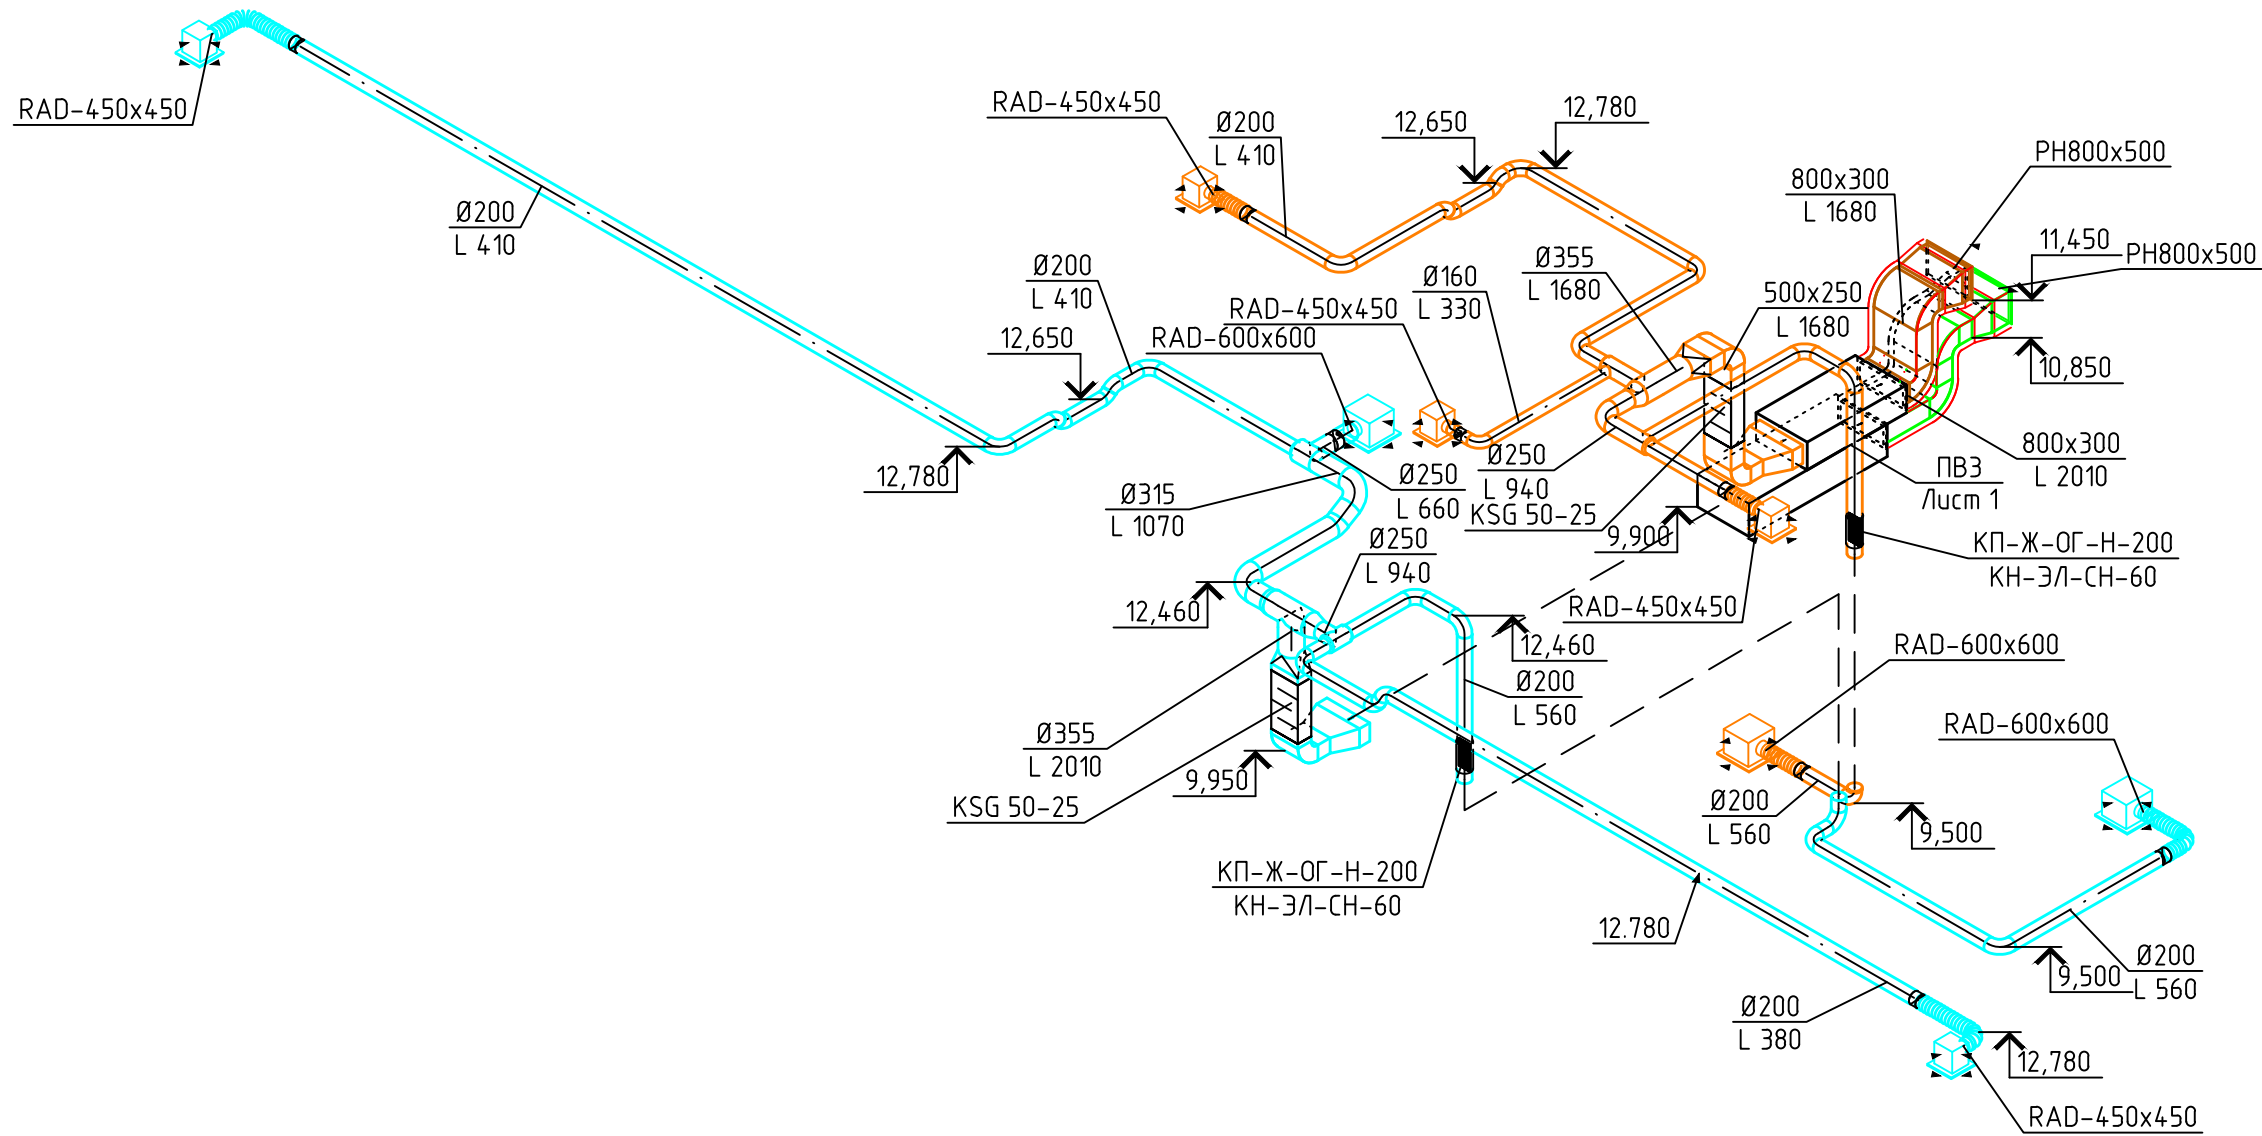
RAD-450x450

Ø200
L 410

RAD-450x450

Ø200
L 410

12,650

12,780

PH800x500

800x300
L 1680

11,450

PH800x500

Ø355
L 1680

Ø160
L 330

500x250
L 1680

10,850

Ø200
L 410

12,650

RAD-450x450

RAD-600x600

12,780

Ø315
L 1070

Ø250
L 660

Ø250
L 940
KSG 50-25

800x300
L 2010

ПВЗ
Лист 1

9,900

КП-Ж-ОГ-Н-200
КН-ЭЛ-СН-60

Ø250
L 940

12,460

RAD-450x450

12,460

RAD-600x600

Ø200
L 560

RAD-600x600

Ø355
L 2010

9,950

KSG 50-25

Ø200
L 560

9,500

КП-Ж-ОГ-Н-200
КН-ЭЛ-СН-60

12.780

Ø200
L 560

9,500

Ø200
L 380

12,780

RAD-450x450